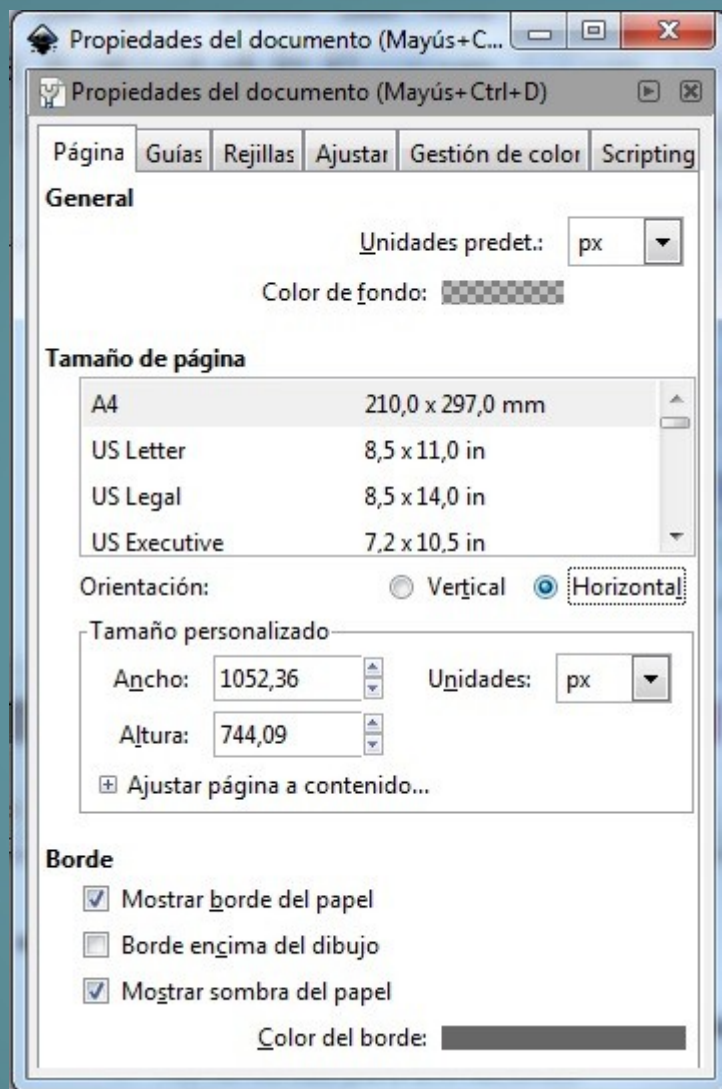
Propiedades del documento (Mayús+C...

Propiedades del documento (Mayús+Ctrl+D)

Página | Guías | Rejillas | Ajustar | Gestión de color | Scripting

General

Unidades predet.: px

Color de fondo:

Tamaño de página

| | |
|---|---|
| A4 | 210,0 x 297,0 mm |
| US Letter | 8,5 x 11,0 in |
| US Legal | 8,5 x 14,0 in |
| US Executive | 7,2 x 10,5 in |

Orientación: Vertical Horizontal

Tamaño personalizado

Ancho: 1052,36 Unidades: px

Altura: 744,09

Ajustar página a contenido...

Borde

Mostrar borde del papel

Borde encima del dibujo

Mostrar sombra del papel

Color del borde: